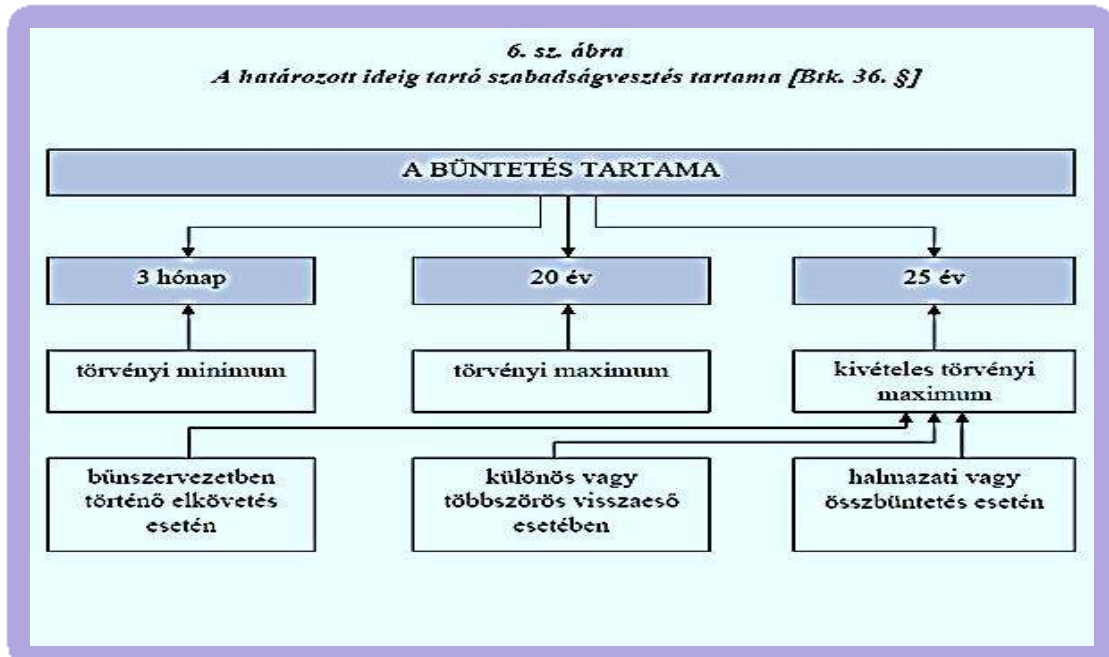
6. sz. ábra
A határozott ideig tartó szabadságvesztés tartama [Btk. 36. §]

A BÜNTETÉS TARTAMA

3 hónap

20 év

25 év

törvényi minimum

törvényi maximum

kivételes törvényi maximum

bűnszervezetben történő elkövetés esetén

különös vagy többszörös visszaeső esetében

halmazati vagy összbüntetés esetén